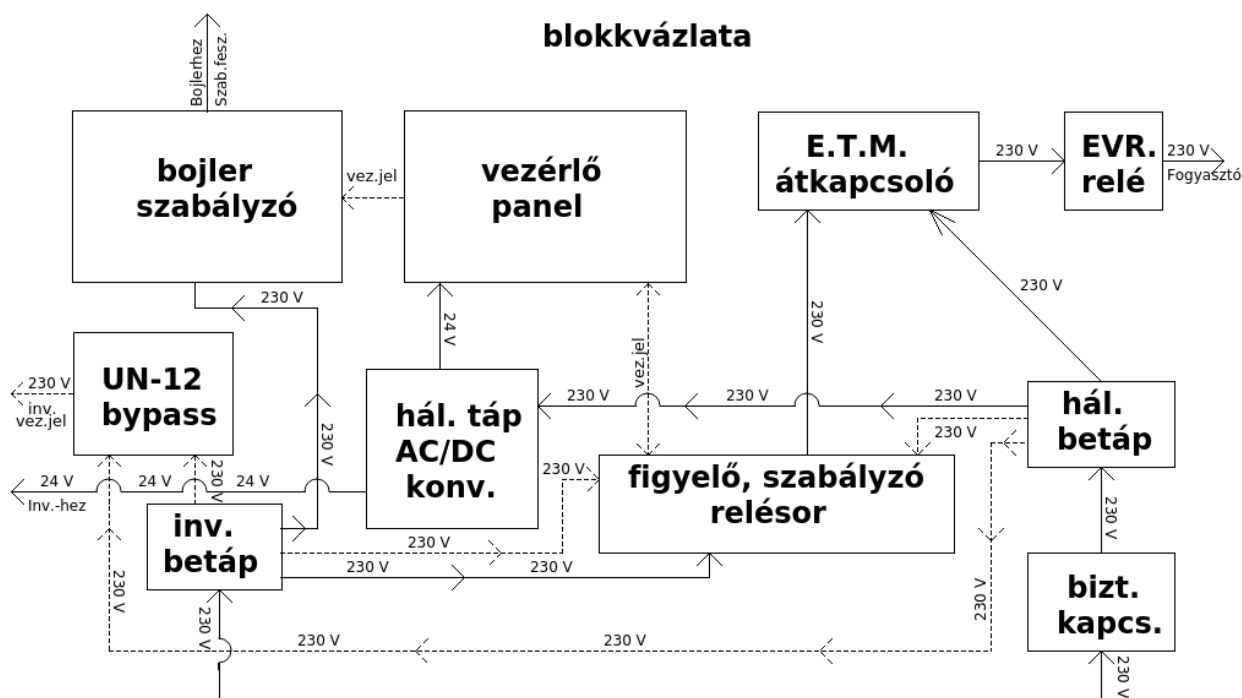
blokkvázlata

Bojlerhez
Szab.fesz.

bojler szabályzó

vez.jel

vezérlő panel

E.T.M. átkapcsoló

230 V

EVR. relé

230 V
Fogyasztó

230 V

230 V

24 V

vez.jel

230 V

230 V

UN-12 bypass

230 V
inv. vez.jel

230 V

hál. táp AC/DC konv.

230 V

230 V

230 V

hál. betáp

230 V

24 V

24 V

230

24 V

Inv.-hez

230 V

figyelő, szabályzó relésor

inv. betáp

230 V

230 V

230 V

230 V

230 V

bizt. kapcs.

230 V

230 V

230 V

230 V

230 V